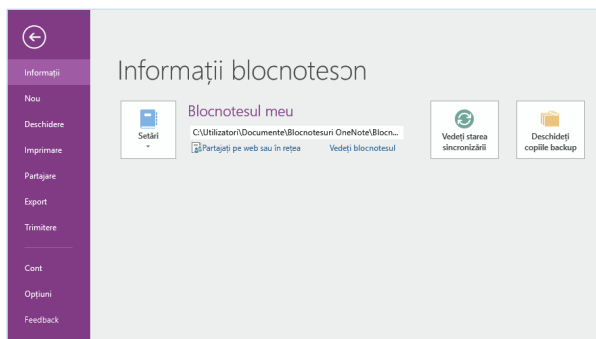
Informații

Nou

Deschidere

Imprimare

Partajare

Export

Trimitere

Cont

Opțiuni

Feedback

Informații blocnotesɔn

Setări

Blocnotesul meu

C:\Utilizatori\Documente\Blocnotesuri OneNote\Blocn...

Partajați pe web sau în rețea

Vedeți blocnotesul

Vedeți starea sincronizării

Deschideți copiile backup